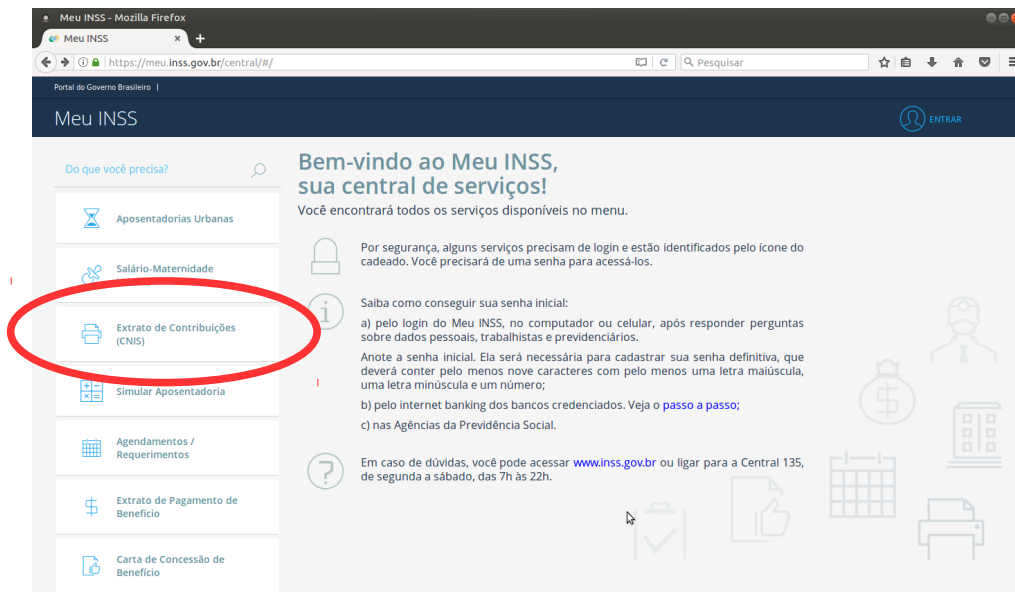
Meu INSS - Mozilla Firefox
Meu INSS
https://meu.inss.gov.br/central/#/
Pesquisar

Portal do Governo Brasileiro

Meu INSS
ENTRAR

Do que você precisa?

Aposentadorias Urbanas

Salário-Maternidade

Extrato de Contribuições (CNIS)

Simular Aposentadoria

Agendamentos / Requerimentos

Extrato de Pagamento de Benefício

Carta de Concessão de Benefício

Bem-vindo ao Meu INSS, sua central de serviços!
Você encontrará todos os serviços disponíveis no menu.

Por segurança, alguns serviços precisam de login e estão identificados pelo ícone do cadeado. Você precisará de uma senha para acessá-los.

Saiba como conseguir sua senha inicial:

a) pelo login do Meu INSS, no computador ou celular, após responder perguntas sobre dados pessoais, trabalhistas e previdenciários.

Anote a senha inicial. Ela será necessária para cadastrar sua senha definitiva, que deverá conter pelo menos nove caracteres com pelo menos uma letra maiúscula, uma letra minúscula e um número;

b) pelo internet banking dos bancos credenciados. Veja o passo a passo;

c) nas Agências da Previdência Social.

Em caso de dúvidas, você pode acessar www.inss.gov.br ou ligar para a Central 135, de segunda a sábado, das 7h às 22h.